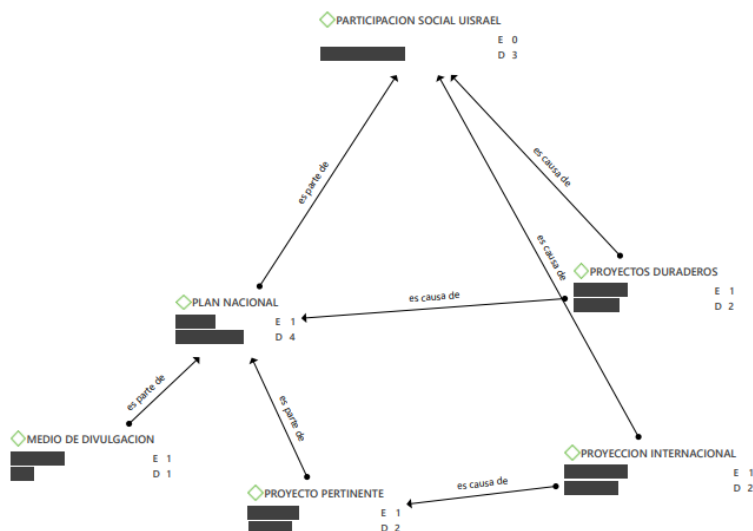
PARTICIPACION SOCIAL UISRAEL
E 0
D 3

es parte de

es causa de

es causa de

PROYECTOS DURADEROS
E 1
D 2

es causa de

PLAN NACIONAL
E 1
D 4

es parte de

es parte de

MEDIO DE DIVULGACION
E 1
D 1

PROYECCION INTERNACIONAL
E 1
D 2

es causa de

PROYECTO PERTINENTE
E 1
D 2